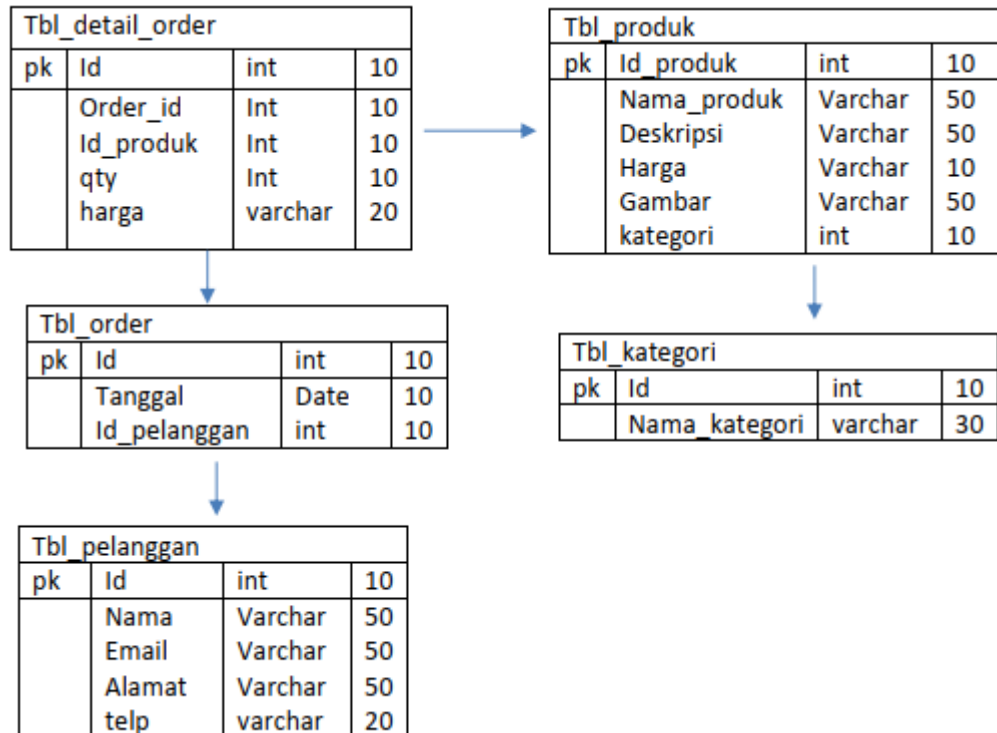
Tbl_detail_order

| pk | Id | int | 10 |
|---|---|---|---|
| | Order_id | Int | 10 |
| | Id_produk | Int | 10 |
| | qty | Int | 10 |
| | harga | varchar | 20 |

Tbl_produk

| pk | Id_produk | int | 10 |
|---|---|---|---|
| | Nama_produk | Varchar | 50 |
| | Deskripsi | Varchar | 50 |
| | Harga | Varchar | 10 |
| | Gambar | Varchar | 50 |
| | kategori | int | 10 |

Tbl_order

| pk | Id | int | 10 |
|---|---|---|---|
| | Tanggal | Date | 10 |
| | Id_pelanggan | int | 10 |

Tbl_kategori

| pk | Id | int | 10 |
|---|---|---|---|
| | Nama_kategori | varchar | 30 |

Tbl_pelanggan

| pk | Id | int | 10 |
|---|---|---|---|
| | Nama | Varchar | 50 |
| | Email | Varchar | 50 |
| | Alamat | Varchar | 50 |
| | telp | varchar | 20 |